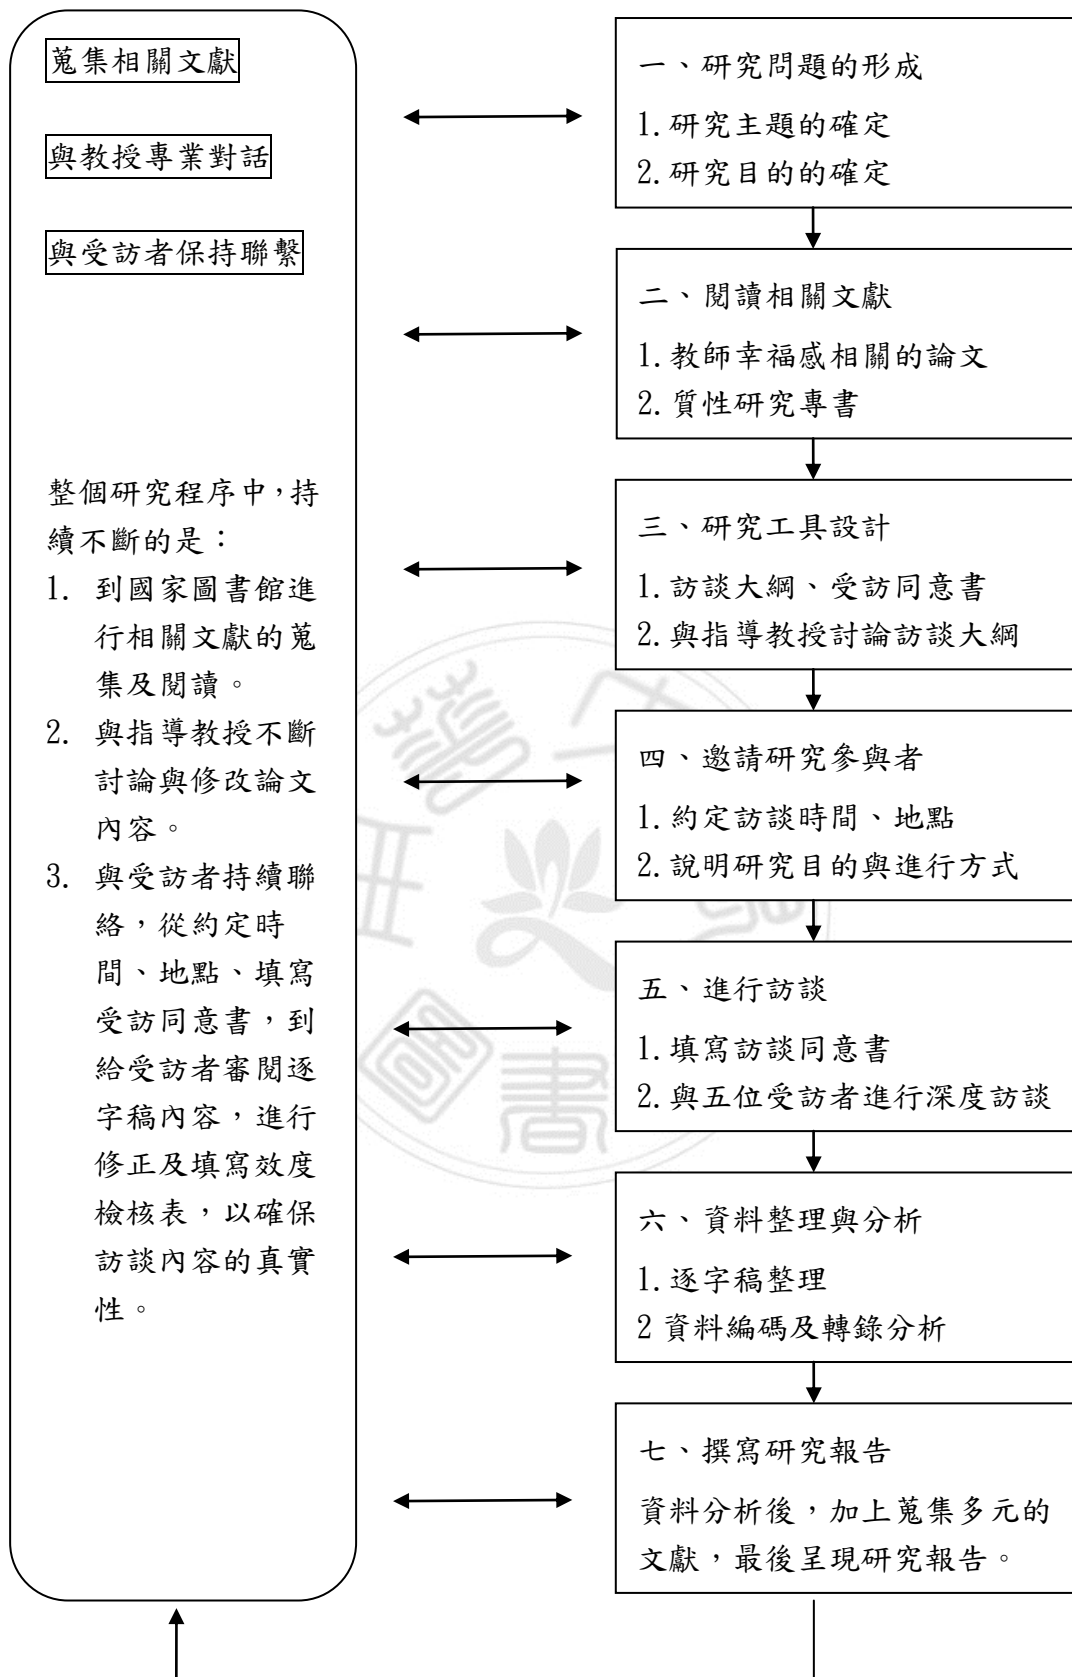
蒐集相關文獻

與教授專業對話

與受訪者保持聯繫

整個研究程序中，持續不斷的是：
1. 到國家圖書館進行相關文獻的蒐集及閱讀。
2. 與指導教授不斷討論與修改論文內容。
3. 與受訪者持續聯絡，從約定時間、地點、填寫受訪同意書，到給受訪者審閱逐字稿內容，進行修正及填寫效度檢核表，以確保訪談內容的真實性。

一、研究問題的形成
1. 研究主題的確定
2. 研究目的的確定

二、閱讀相關文獻
1. 教師幸福感相關的論文
2. 質性研究專書

三、研究工具設計
1. 訪談大綱、受訪同意書
2. 與指導教授討論訪談大綱

四、邀請研究參與者
1. 約定訪談時間、地點
2. 說明研究目的與進行方式

五、進行訪談
1. 填寫訪談同意書
2. 與五位受訪者進行深度訪談

六、資料整理與分析
1. 逐字稿整理
2 資料編碼及轉錄分析

七、撰寫研究報告
資料分析後，加上蒐集多元的文獻，最後呈現研究報告。